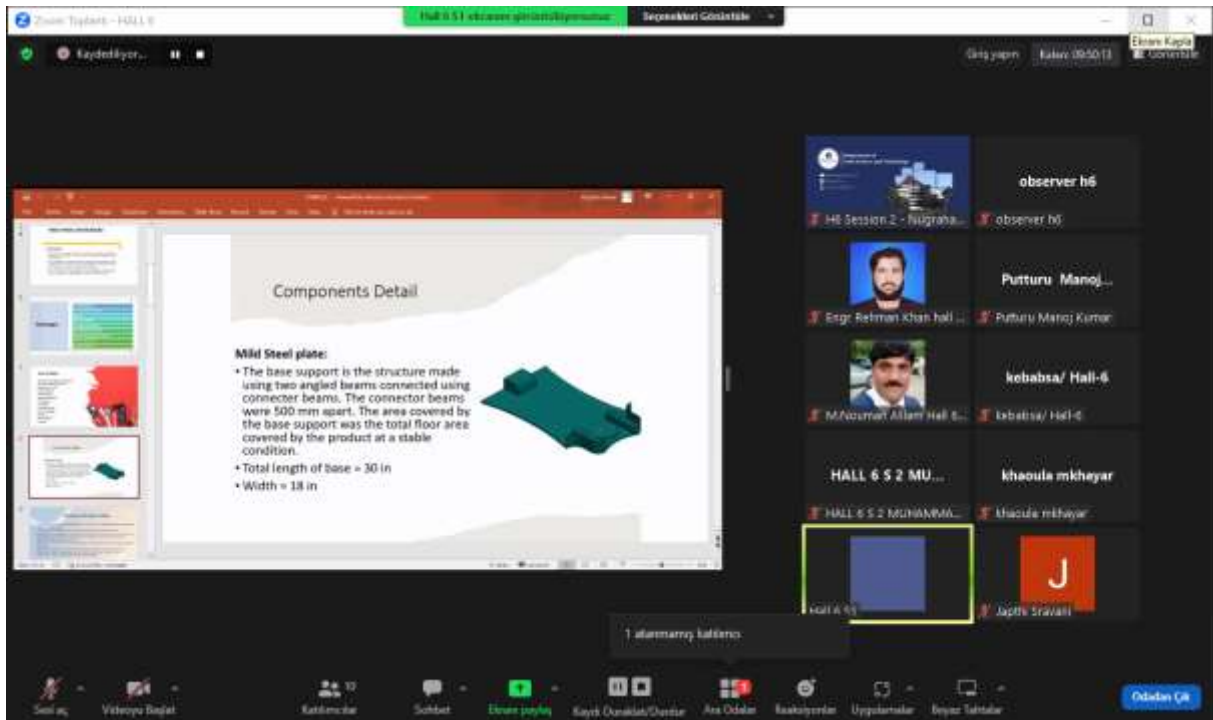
Zoom Toplantı - HALL 6

Hall 6 S1 ekranını görüntülüyorsunuz

Seçenekleri Görüntüle

Ekranı Kapla

Kaydediliyor...

Giriş yapın

Kalan: 09:50:13

Görünüm

Components Detail

Mild Steel plate:

• The base support is the structure made using two angled beams connected using connecter beams. The connector beams were 500 mm apart. The area covered by the base support was the total floor area covered by the product at a stable condition.

• Total length of base = 30 in

• Width = 18 in

H6 Session 2 - Nugraha...

observer h6

observer h6

Engr Rehman Khan hall ...

Putturu Manoj...

Putturu Manoj Kumar

M.Noumat Allam Hall 6...

kebabsa/ Hall-6

kebabsa/ Hall-6

HALL 6 S 2 MU...

HALL 6 S 2 MUHAMMA...

khaoula mkhayar

khaoula mkhayar

Hall 6 S1

J

Japthi Sravani

1 atanmamış katılımcı

Sesi aç

Videoyu Başlat

Katılımcılar

Sohbet

Ekranı paylaş

Kaydı Duraklat/Durdur

Ara Odalar

Reaksiyonlar

Uygulamalar

Beyaz Tahtalar

Odadan Çık